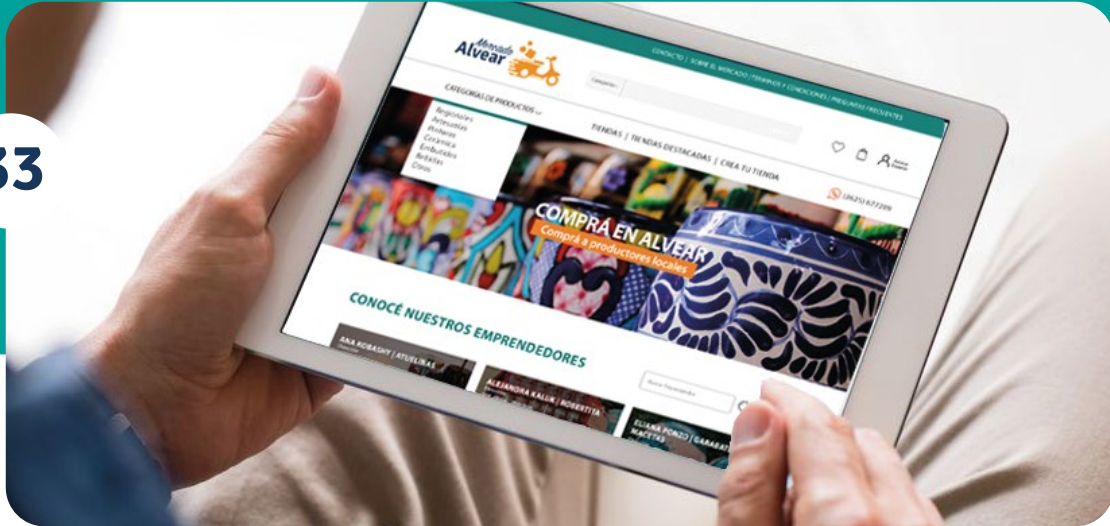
33

Mercado Alvear

CONTACTO | SOBRE EL MERCADO | TÉRMINOS Y CONDICIONES | PREGUNTAS FRECUENTES

Categorías

CATEGORÍAS DE PRODUCTOS

Regionales
Artesanías
Prótesis
Cerámica
Embutidos
Bebidas
Otros

TIENDAS | TIENDAS DESTACADAS | CREA TU TIENDA

(3625) 627209

COMPRA EN ALVEAR
Comprá a productores locales

CONOCÉ NUESTROS EMPRENDEDORES

ANA KOBASHY | ATUELINAS

ALEJANDRA KALUK | ROSERTITA

ELIANA PONZO | GARABAT
MACETAS

Buscar Emprendedor